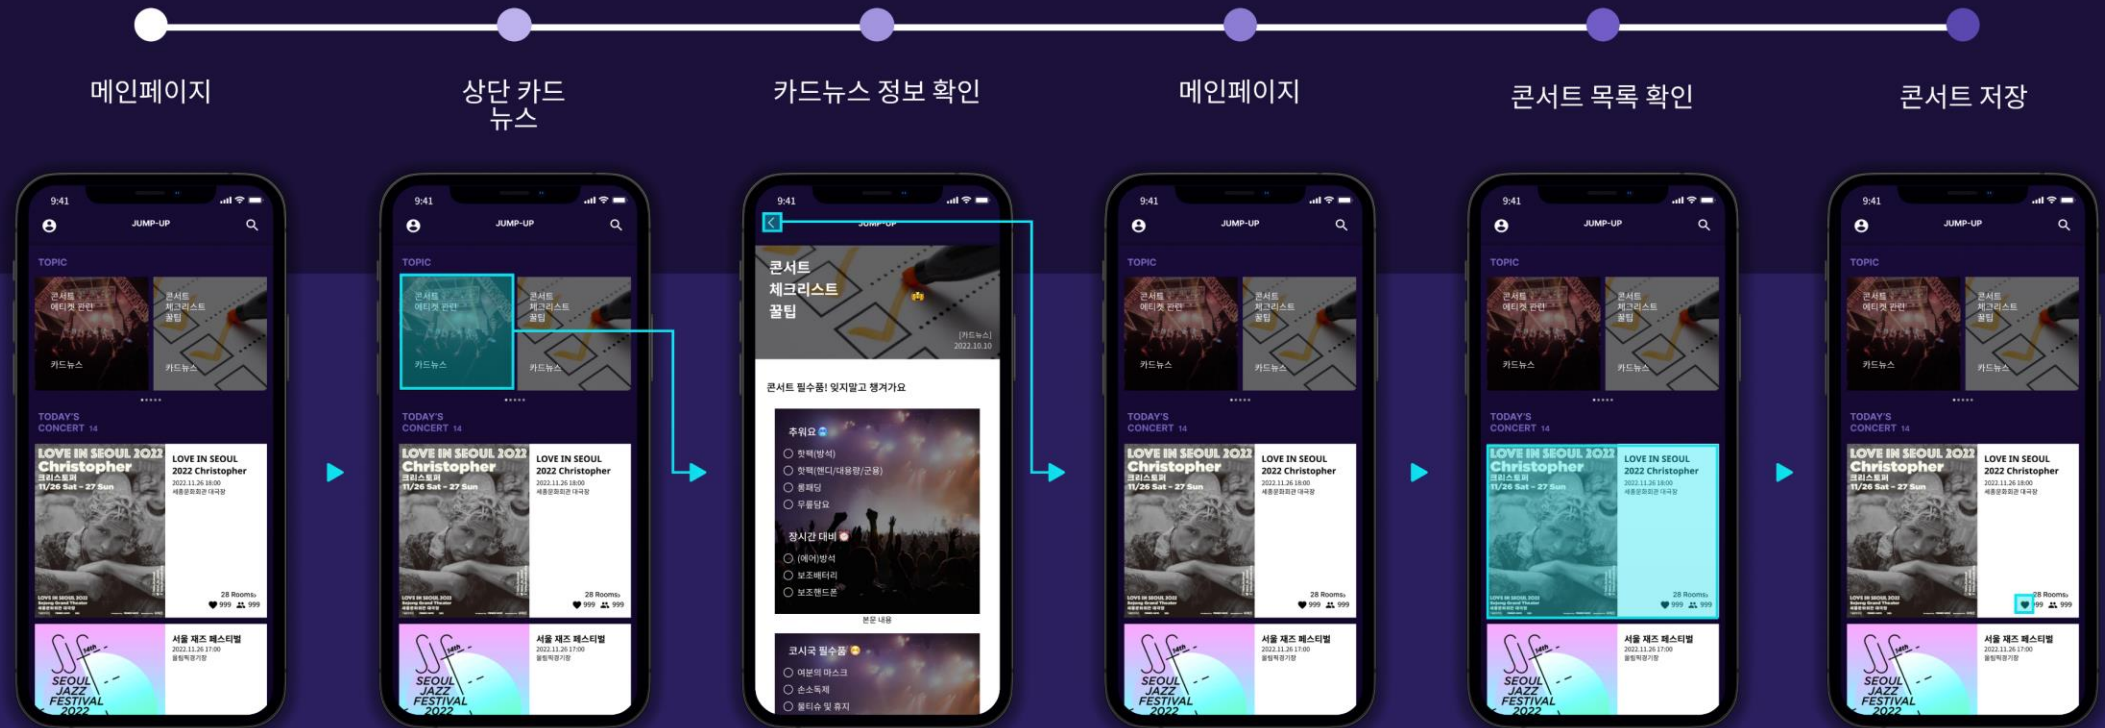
메인페이지

상단 카드 뉴스

카드뉴스 정보 확인

메인페이지

콘서트 목록 확인

콘서트 저장

9:41
JUMP-UP
TOPIC
콘서트 에티켓 관련
카드뉴스
콘서트 체크리스트 꿀팁
카드뉴스
TODAY'S CONCERT 14
LOVE IN SEOUL 2022 Christopher
크리스토퍼
11/26 Sat - 27 Sun
LOVE IN SEOUL 2022 Christopher
2022.11.26 18:00
세종문화회관 대극장
28 Rooms
999 999
서울 재즈 페스티벌
2022.11.26 17:00
올림픽공원
SEOUL JAZZ FESTIVAL 2022

9:41
JUMP-UP
TOPIC
콘서트 에티켓 관련
카드뉴스
콘서트 체크리스트 꿀팁
카드뉴스
TODAY'S CONCERT 14
LOVE IN SEOUL 2022 Christopher
2022.11.26 18:00
세종문화회관 대극장
28 Rooms
999 999
서울 재즈 페스티벌
2022.11.26 17:00
올림픽공원

9:41
JUMP-UP
콘서트 체크리스트 꿀팁
[카드뉴스]
2022.10.10
콘서트 필수품! 잊지말고 챙겨가요
추위요
핫팩(방석)
핫팩(핸디/대용량/군용)
롱패딩
무릎담요
장시간 대비
(에어)방석
보조배터리
보조핸드폰
본문 내용
코시국 필수품
여분의 마스크
손소독제
물티슈 및 휴지

9:41
JUMP-UP
TOPIC
콘서트 에티켓 관련
카드뉴스
콘서트 체크리스트 꿀팁
카드뉴스
TODAY'S CONCERT 14
LOVE IN SEOUL 2022 Christopher
2022.11.26 18:00
세종문화회관 대극장
28 Rooms
999 999
서울 재즈 페스티벌
2022.11.26 17:00
올림픽공원

9:41
JUMP-UP
TOPIC
콘서트 에티켓 관련
카드뉴스
콘서트 체크리스트 꿀팁
카드뉴스
TODAY'S CONCERT 14
LOVE IN SEOUL 2022 Christopher
2022.11.26 18:00
세종문화회관 대극장
28 Rooms
999 999
서울 재즈 페스티벌
2022.11.26 17:00
올림픽공원

9:41
JUMP-UP
TOPIC
콘서트 에티켓 관련
카드뉴스
콘서트 체크리스트 꿀팁
카드뉴스
TODAY'S CONCERT 14
LOVE IN SEOUL 2022 Christopher
2022.11.26 18:00
세종문화회관 대극장
28 Rooms
999 999
서울 재즈 페스티벌
2022.11.26 17:00
올림픽공원